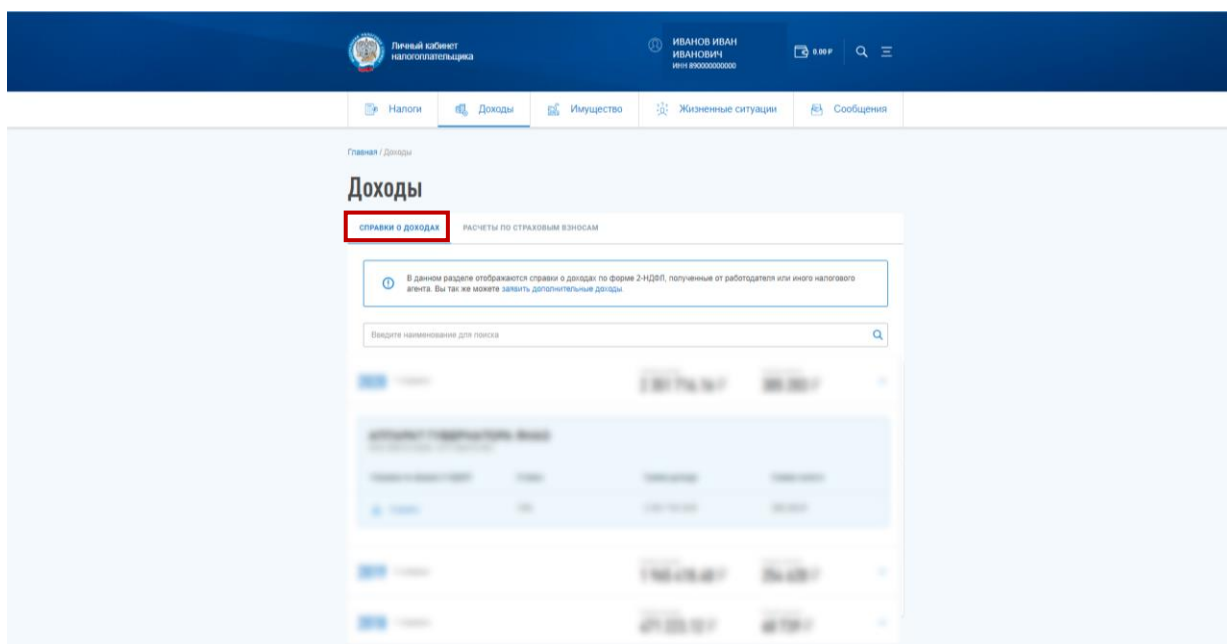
Личный кабинет налогоплательщика

ИВАНОВ ИВАН ИВАНОВИЧ
ИНН 890000000000

0,00 ₽

Налоги
Доходы
Имущество
Жизненные ситуации
Сообщения

Главная / Доходы

Доходы

СПРАВКИ О ДОХОДАХ
РАСЧЕТЫ ПО СТРАХОВЫМ ВЗНОСАМ

В данном разделе отображаются справки о доходах по форме 2-НДФЛ, полученные от работодателя или иного налогового агента. Вы так же можете заявить дополнительные доходы.

Введите наименование для поиска

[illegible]